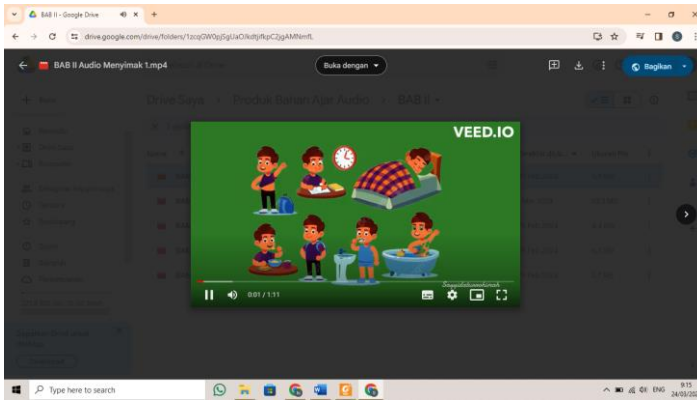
BAB II - Google Drive

drive.google.com/drive/folders/1zcqGW0pjSgUaOlkdtjifkpCZjgAMNmfL

BAB II Audio Menyimak 1.mp4

Buka dengan

Bagikan

Drive Saya > Produk Bahan Ajar Audio > BAB II

VEED.IO

0:01 / 1:11

Type here to search

ENG

9:15
24/03/20